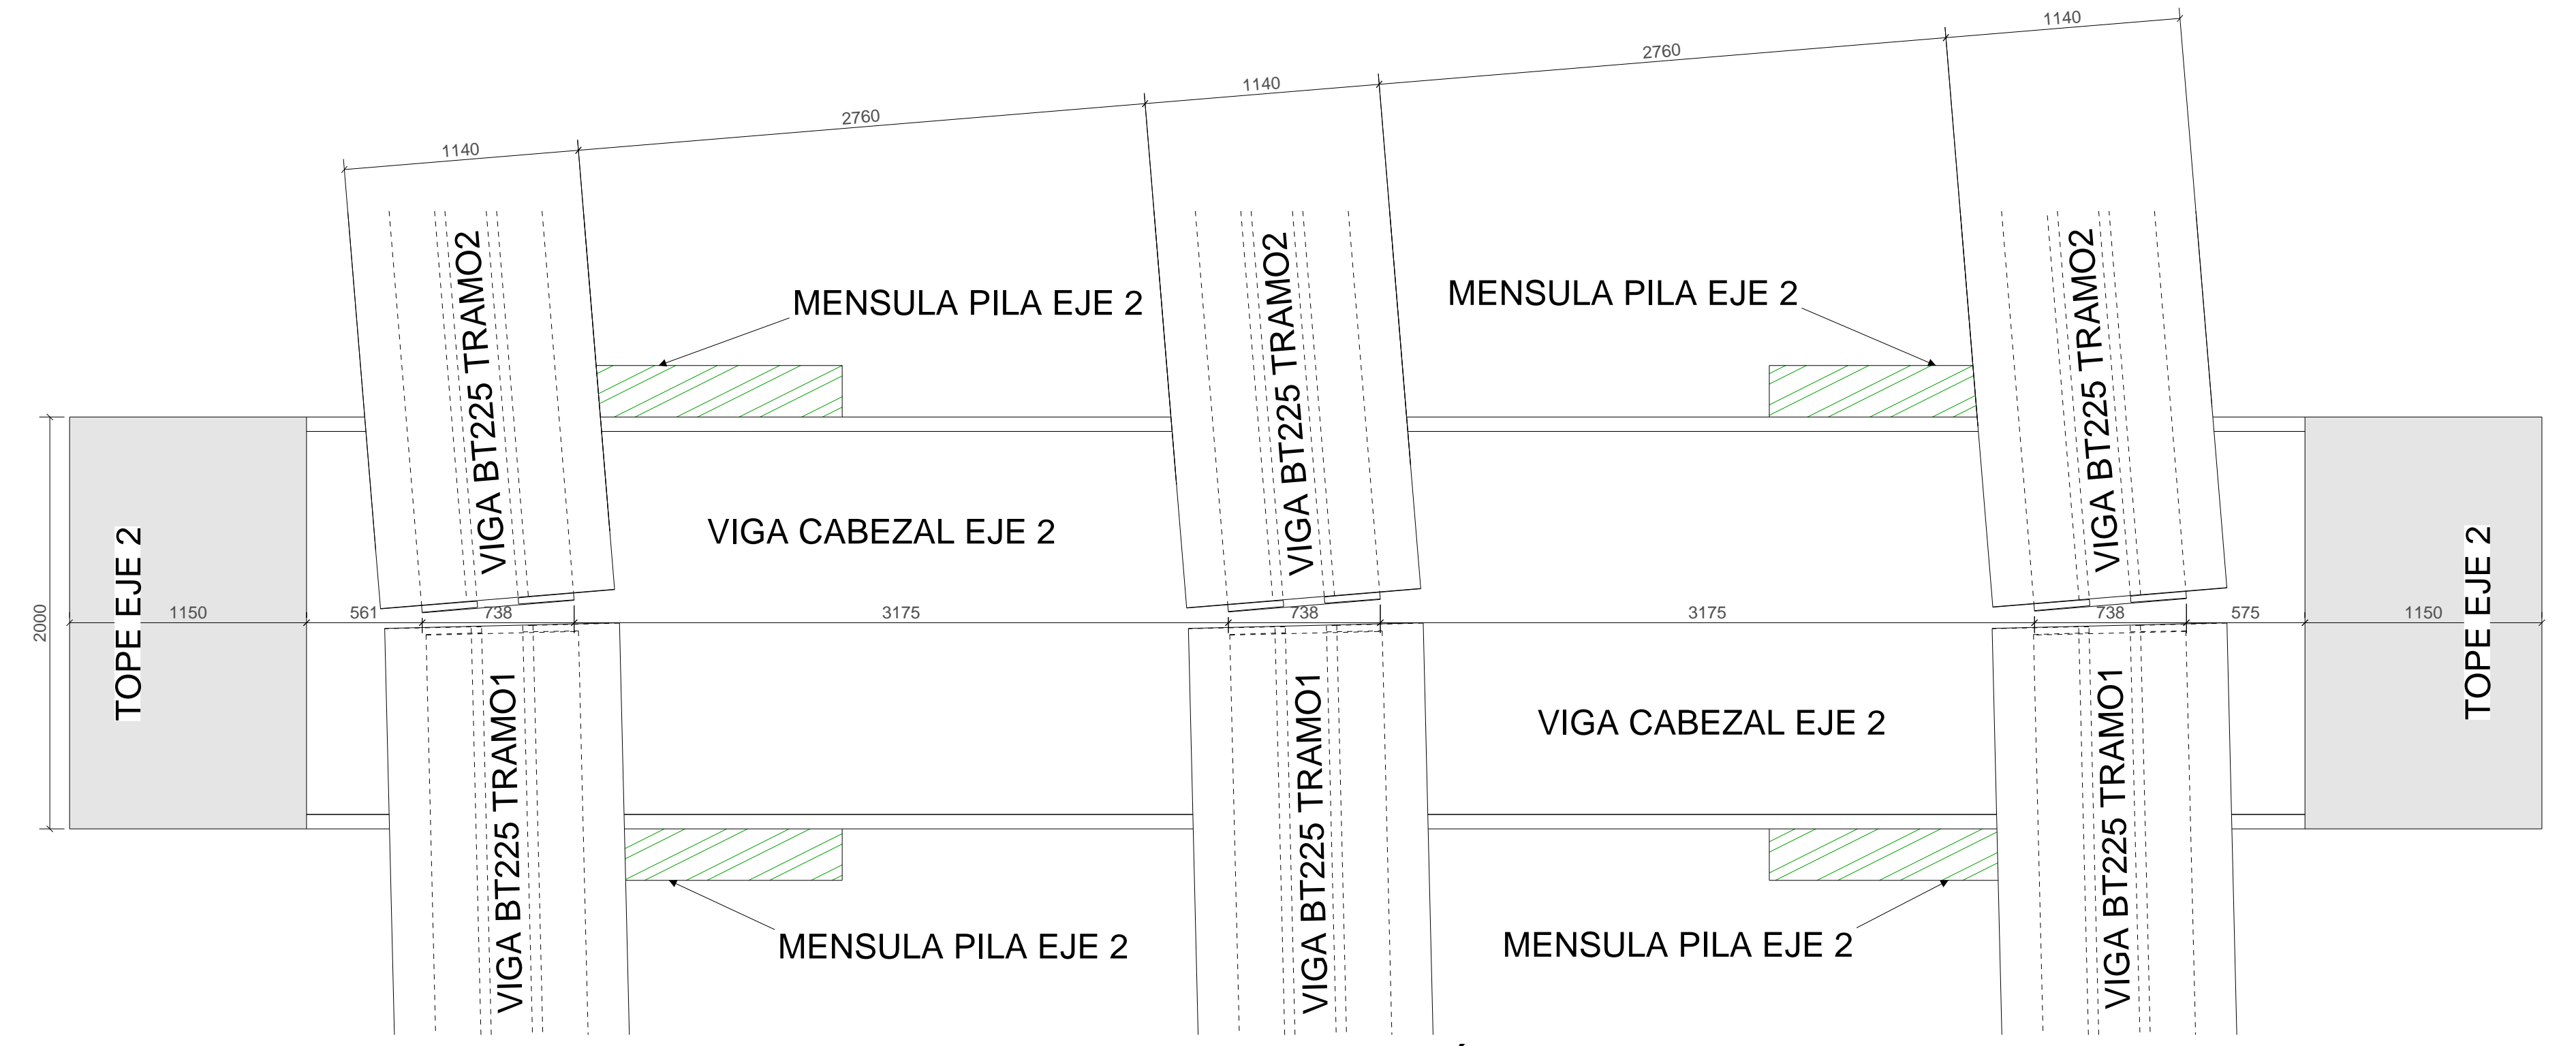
1140
2760
1140
2760
1140

MENSULA PILA EJE 2
MENSULA PILA EJE 2

VIGA BT225 TRAMO2
VIGA BT225 TRAMO2
VIGA BT225 TRAMO2

VIGA CABEZAL EJE 2

TOPE EJE 2
TOPE EJE 2

2000
1150
561
738
3175
738
3175
738
575
1150

VIGA BT225 TRAMO1
VIGA BT225 TRAMO1
VIGA BT225 TRAMO1

VIGA CABEZAL EJE 2

MENSULA PILA EJE 2
MENSULA PILA EJE 2